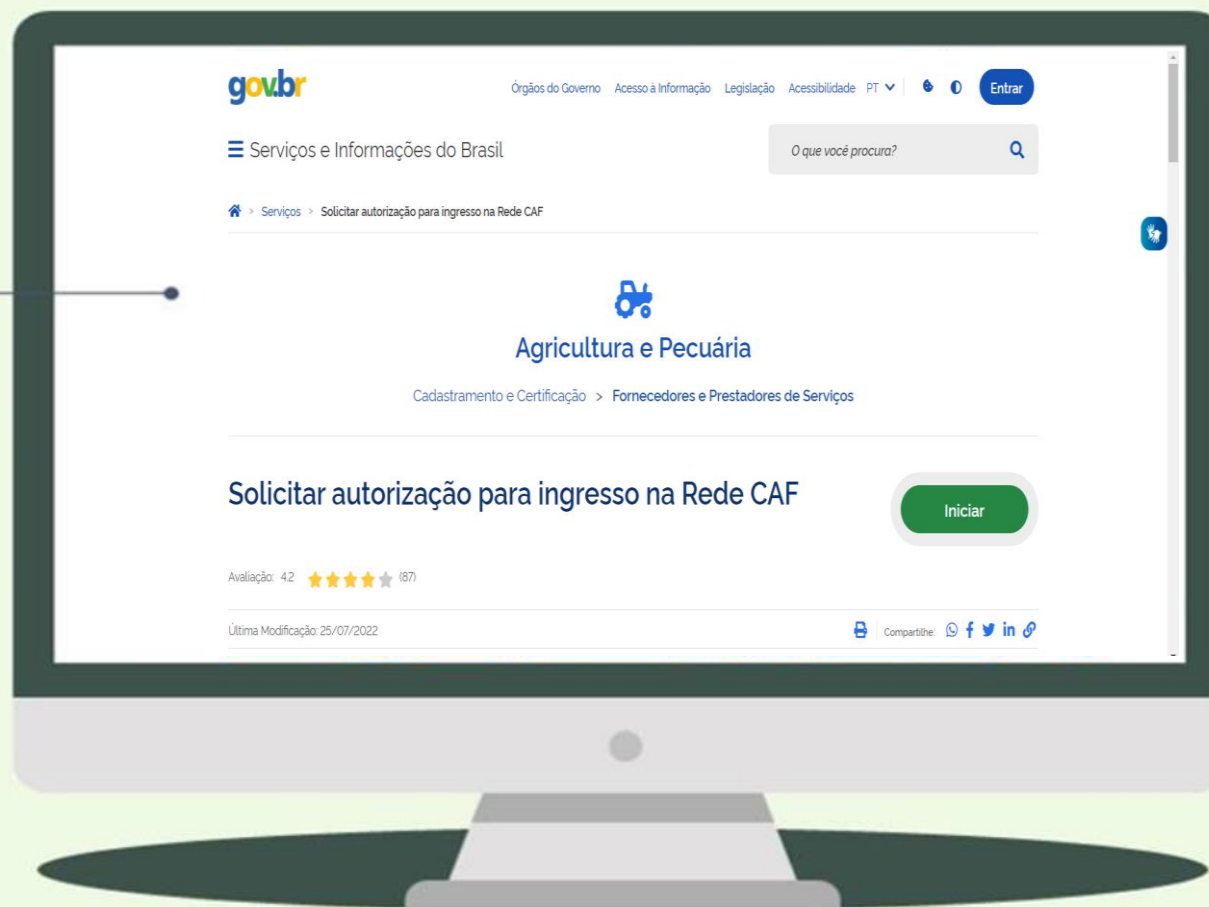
gov.br

Órgãos do Governo Acesso à Informação Legislação Acessibilidade PT Entrar

Serviços e Informações do Brasil

O que você procura?

Serviços > Solicitar autorização para ingresso na Rede CAF

Agricultura e Pecuária

Cadastramento e Certificação > Fornecedores e Prestadores de Serviços

Solicitar autorização para ingresso na Rede CAF

Iniciar

Avaliação: 4.2 (87)

Última Modificação: 25/07/2022

Compartilhe: